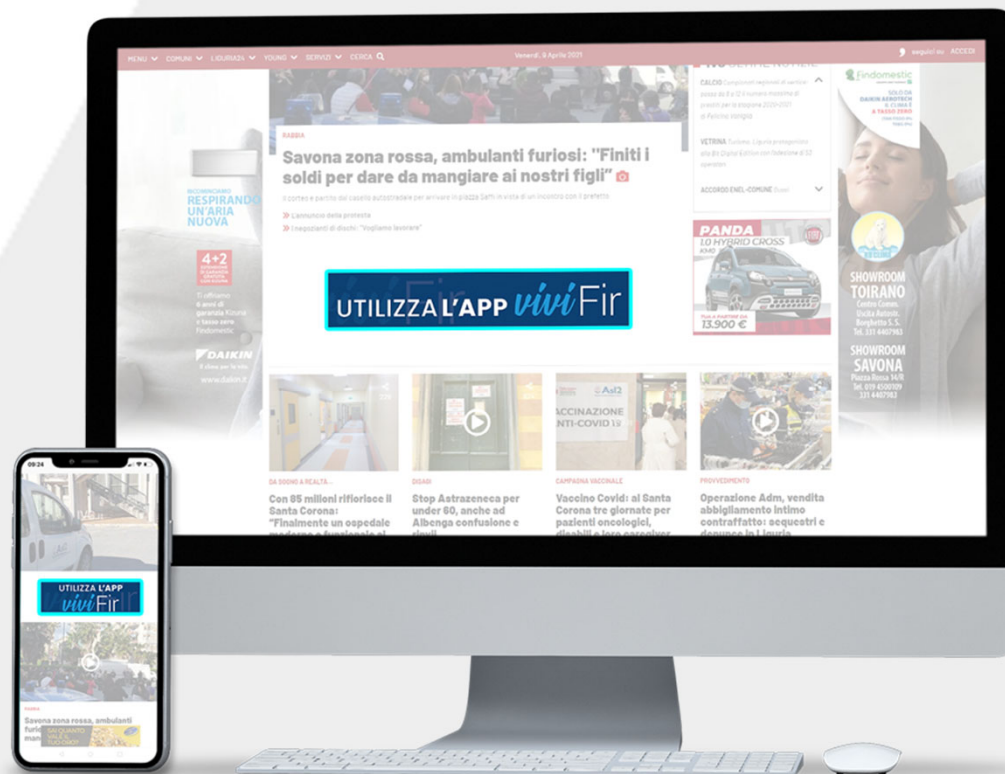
MENU COMUNI LIGURIA24 YOUNG SERVIZI CERCA

Venerdì, 9 Aprile 2021

seguici su ACCEDI

RABBIA

Savona zona rossa, ambulanti furiosi: "Finiti i soldi per dare da mangiare ai nostri figli"

Il corteo è partito dal casello autostradale per arrivare in piazza Saffi in vista di un incontro con il prefetto

L'annuncio della protesta

I negozianti di dischi: "Vogliamo lavorare"

CALCIO

VETRINA

ACCORDO ENEL-COMUNE

RESPIRANDO UN'ARIA NUOVA

4+2

DAIKIN

www.daikin.it

PANDA

1.0 HYBRID CROSS

13.900 €

findomestic

SHOWROOM TOIRANO

SHOWROOM SAVONA

UTILIZZA L'APP vivi Fir

DA SOGNO A REALTÀ

Con 85 milioni rifiorisce il Santa Corona: "Finalmente un ospedale moderno e funzionale al

DISAGI

Stop Astrazeneca per under 60, anche ad Albenga confusione e rinvii

CAMPAGNA VACCINALE

VACCINAZIONE ANTI-COVID

Vaccino Covid: al Santa Corona tre giornate per pazienti oncologici, disabili e loro caregiver

PROVVEDIMENTO

Operazione Adm, vendita abbigliamento intimo contraffatto: sequestri e denunce in Liguria

09:24

UTILIZZA L'APP vivi Fir

RABBIA

Savona zona rossa, ambulanti furi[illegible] man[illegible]